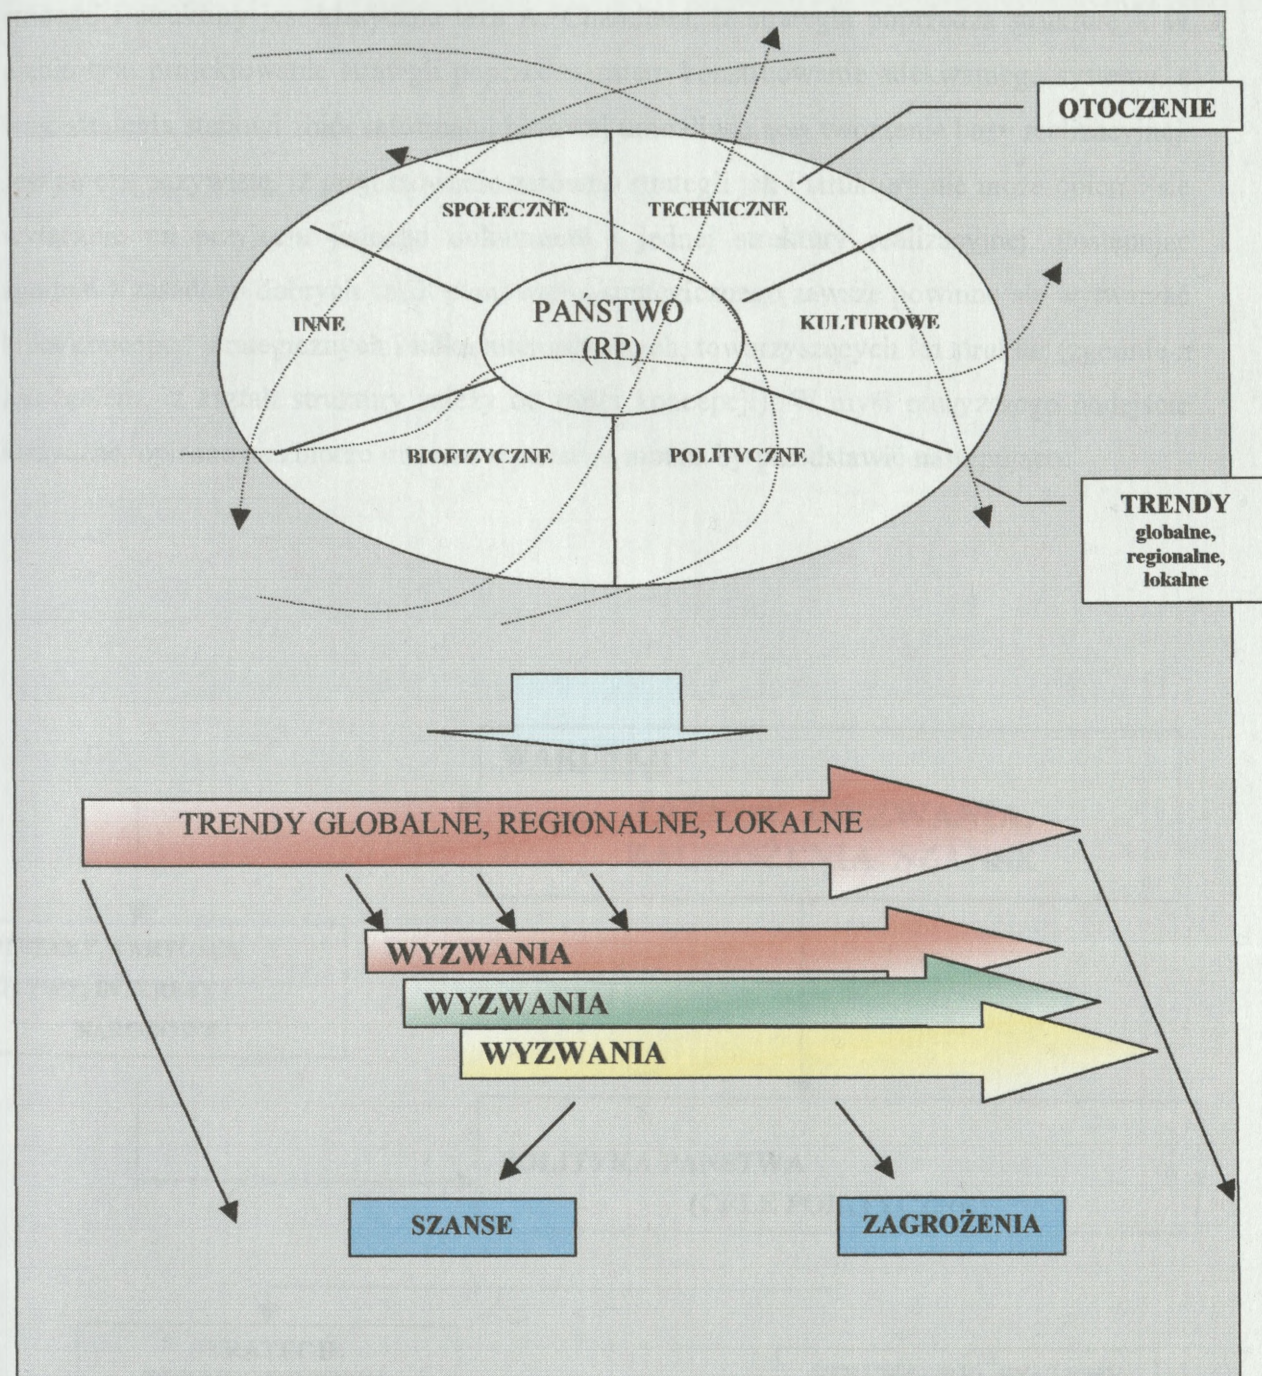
OTOCZENIE

SPOŁECZNE

TECHNICZNE

INNE

PAŃSTWO (RP)

KULTUROWE

BIOFIZYCZNE

POLITYCZNE

TRENDY globalne, regionalne, lokalne

TRENDY GLOBALNE, REGIONALNE, LOKALNE

WYZWANIA

WYZWANIA

WYZWANIA

SZANSE

ZAGROŻENIA